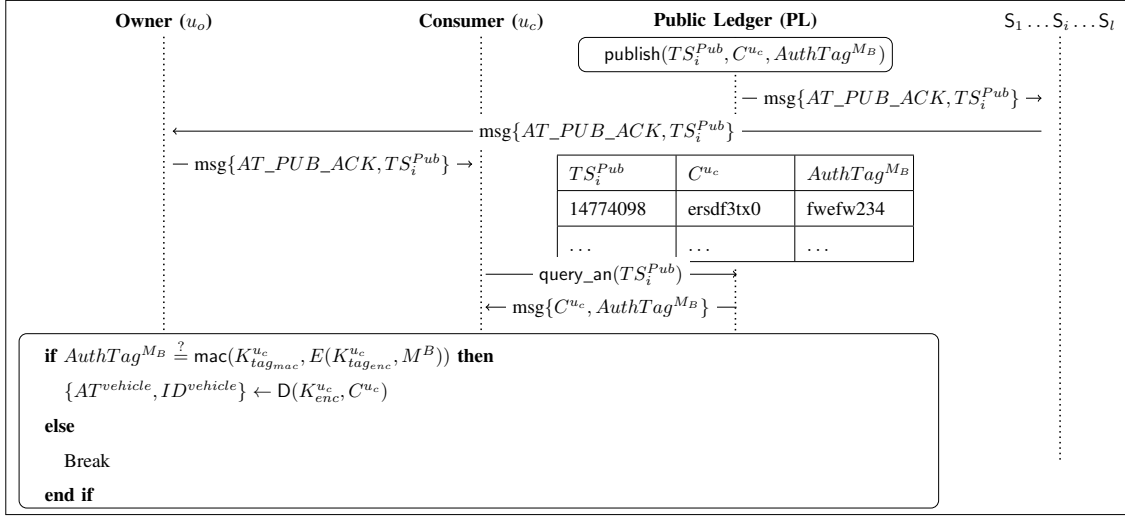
**Owner** $(u_o)$ **Consumer** $(u_c)$ **Public Ledger (PL)** $\mathsf{S}_1 \ldots \mathsf{S}_i \ldots \mathsf{S}_l$

$\mathsf{publish}(TS_i^{Pub}, C^{u_c}, AuthTag^{M_B})$

— msg$\{AT\_PUB\_ACK, TS_i^{Pub}\}$ →

msg$\{AT\_PUB\_ACK, TS_i^{Pub}\}$

— msg$\{AT\_PUB\_ACK, TS_i^{Pub}\}$ →

| $TS_i^{Pub}$ | $C^{u_c}$ | $AuthTag^{M_B}$ |
|---|---|---|
| 14774098 | ersdf3tx0 | fwefw234 |
| ... | ... | ... |

$\mathsf{query\_an}(TS_i^{Pub})$

← msg$\{C^{u_c}, AuthTag^{M_B}\}$ —

**if** $AuthTag^{M_B} \stackrel{?}{=} \mathsf{mac}(K_{tag_{mac}}^{u_c}, E(K_{tag_{enc}}^{u_c}, M^B))$ **then**

$\{AT^{vehicle}, ID^{vehicle}\} \leftarrow \mathsf{D}(K_{enc}^{u_c}, C^{u_c})$

**else**

Break

**end if**